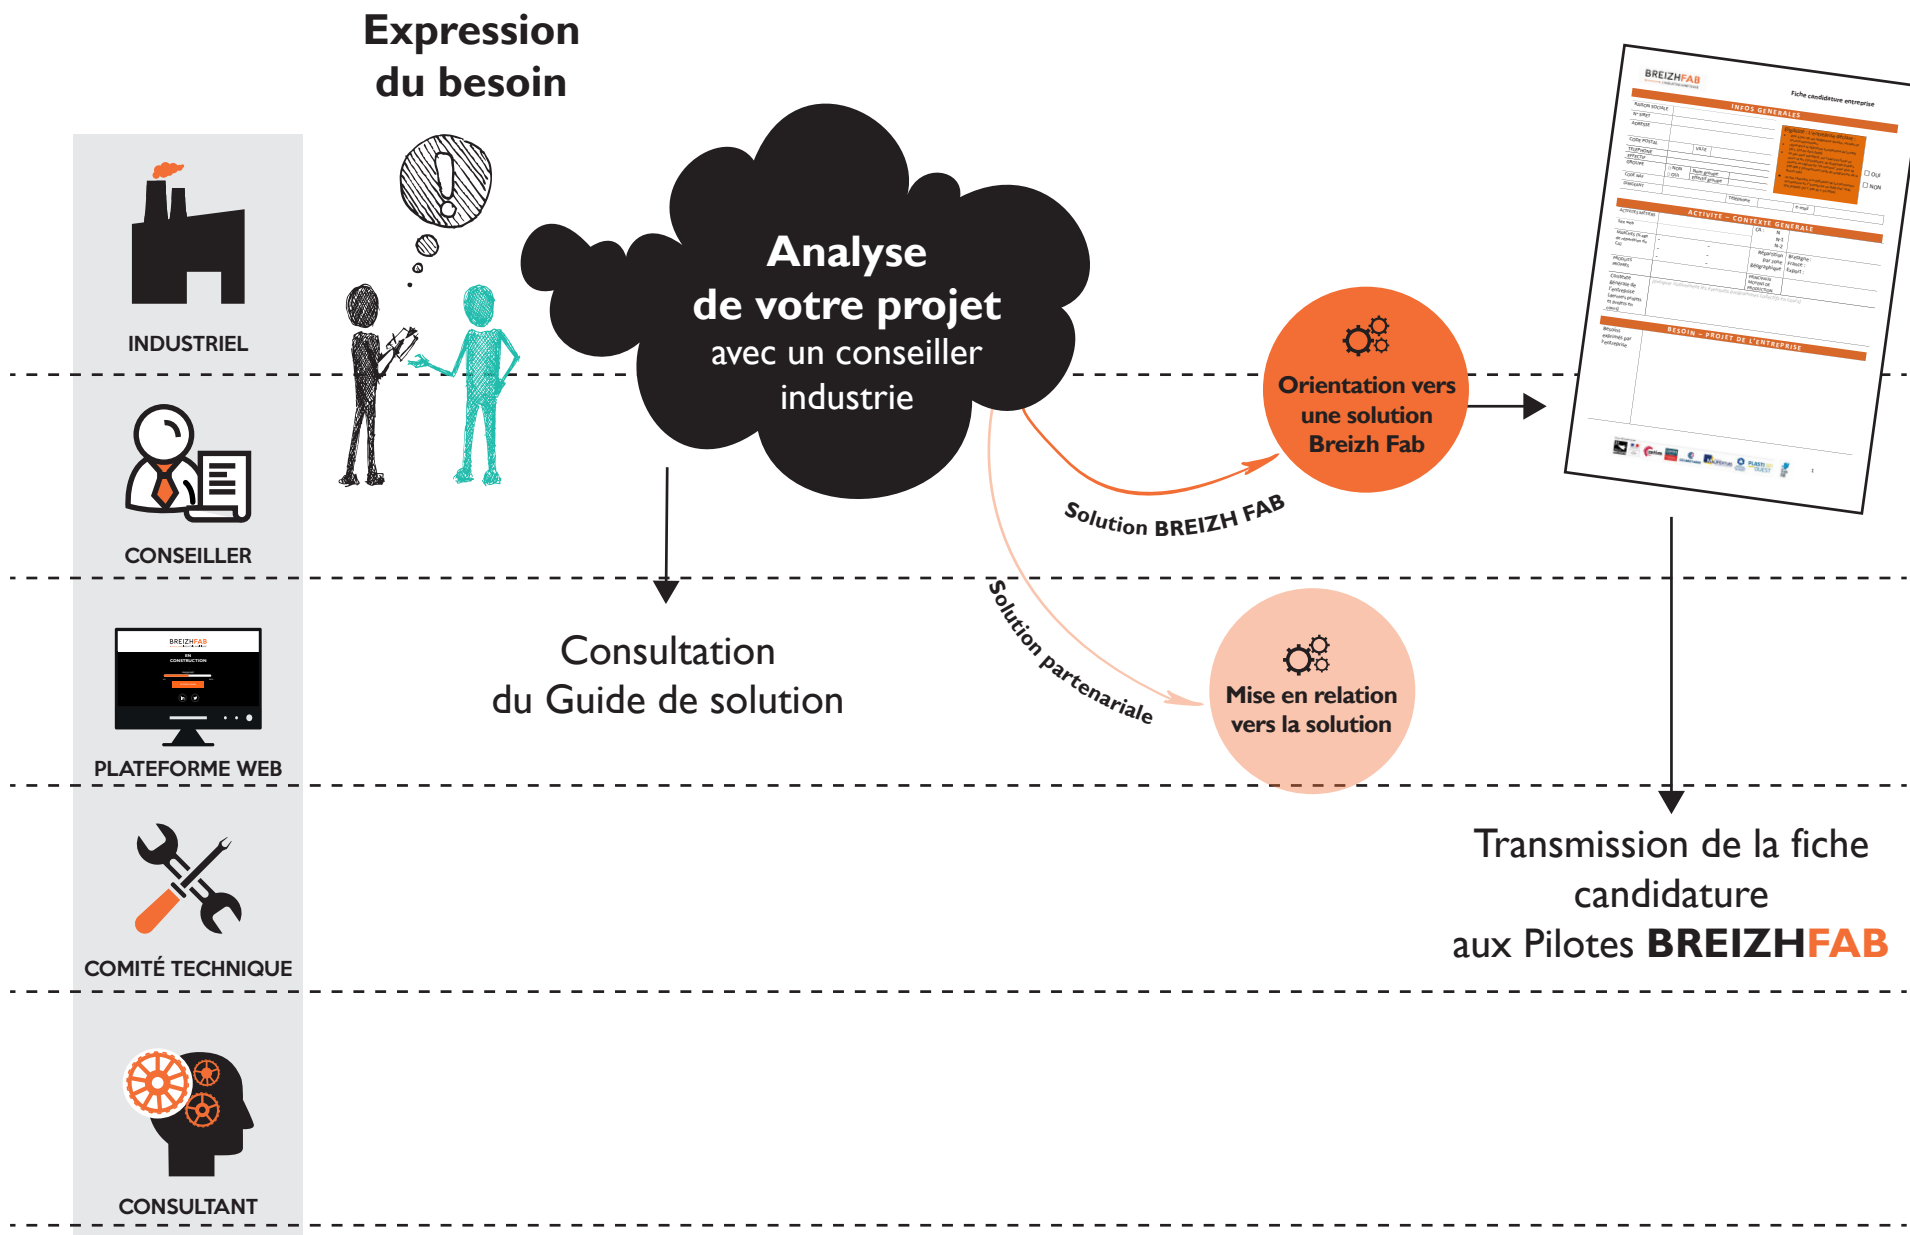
Expression du besoin

INDUSTRIEL

Analyse de votre projet avec un conseiller industrie

BREIZHFAB

Fiche candidature entreprise

INFOS GENERALES

ACTIVITE – CONTEXTE GENERALE

BESOIN – PROJET DE L'ENTREPRISE

Orientation vers une solution Breizh Fab

Solution BREIZH FAB

CONSEILLER

BREIZHFAB

EN CONSTRUCTION

PLATEFORME WEB

Consultation du Guide de solution

Solution partenariale

Mise en relation vers la solution

COMITÉ TECHNIQUE

Transmission de la fiche candidature aux Pilotes BREIZHFAB

CONSULTANT